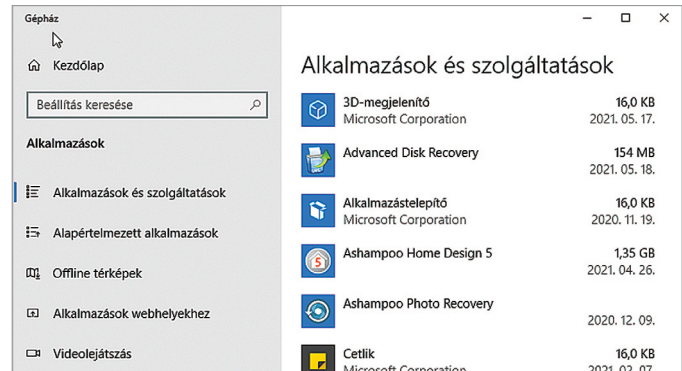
Gépház

Kezdőlap

Beállítás keresése

Alkalmazások

Alkalmazások és szolgáltatások

Alapértelmezett alkalmazások

Offline térképek

Alkalmazások webhelyekhez

Videolejátszás

Alkalmazások és szolgáltatások

3D-megjelenítő
Microsoft Corporation
16,0 KB
2021. 05. 17.

Advanced Disk Recovery
154 MB
2021. 05. 18.

Alkalmazástelepítő
Microsoft Corporation
16,0 KB
2020. 11. 19.

Ashampoo Home Design 5
1,35 GB
2021. 04. 26.

Ashampoo Photo Recovery
2020. 12. 09.

Cetlik
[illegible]
16,0 KB
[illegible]